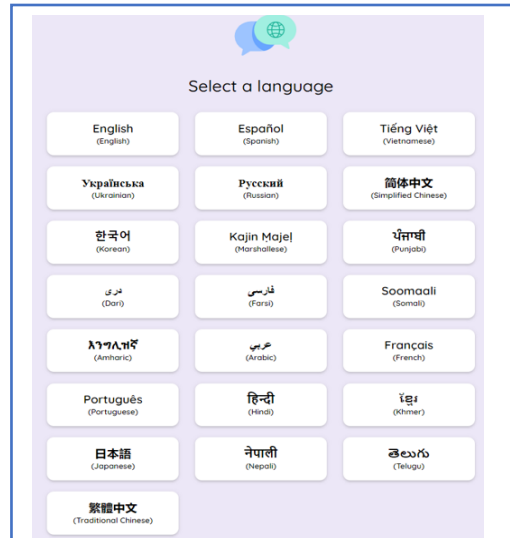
Select a language

English
(English)

Español
(Spanish)

Tiếng Việt
(Vietnamese)

Українська
(Ukrainian)

Русский
(Russian)

简体中文
(Simplified Chinese)

한국어
(Korean)

Kajin Majeļ
(Marshallese)

ਪੰਜਾਬੀ
(Punjabi)

دری
(Dari)

فارسی
(Farsi)

Soomaali
(Somali)

አማርኛ
(Amharic)

عربي
(Arabic)

Français
(French)

Português
(Portuguese)

हिन्दी
(Hindi)

ខ្មែរ
(Khmer)

日本語
(Japanese)

नेपाली
(Nepali)

తెలుగు
(Telugu)

繁體中文
(Traditional Chinese)